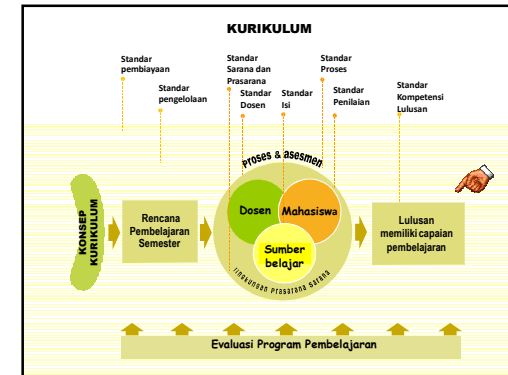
KURIKULUM

Standar pembiayaan

Standar pengelolaan

Standar Sarana dan Prasarana

Standar Dosen

Standar Isi

Standar Proses

Standar Penilaian

Standar Kompetensi Lulusan

KONSEP KURIKULUM

Rencana Pembelajaran Semester

Proses & asesmen

Dosen

Mahasiswa

Sumber belajar

lingkungan Prasarana Sarana

Lulusan memiliki capaian pembelajaran

Evaluasi Program Pembelajaran